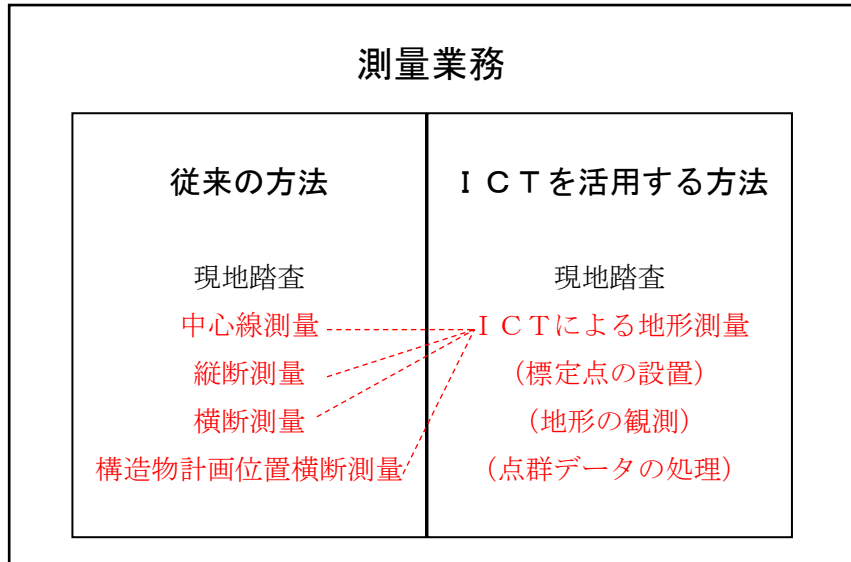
測量業務

| 従来の方法 | ＩＣＴを活用する方法 |
|---|---|
| 現地踏査 | 現地踏査 |
| 中心線測量 | ＩＣＴによる地形測量 |
| 縦断測量 | （標定点の設置） |
| 横断測量 | （地形の観測） |
| 構造物計画位置横断測量 | （点群データの処理） |